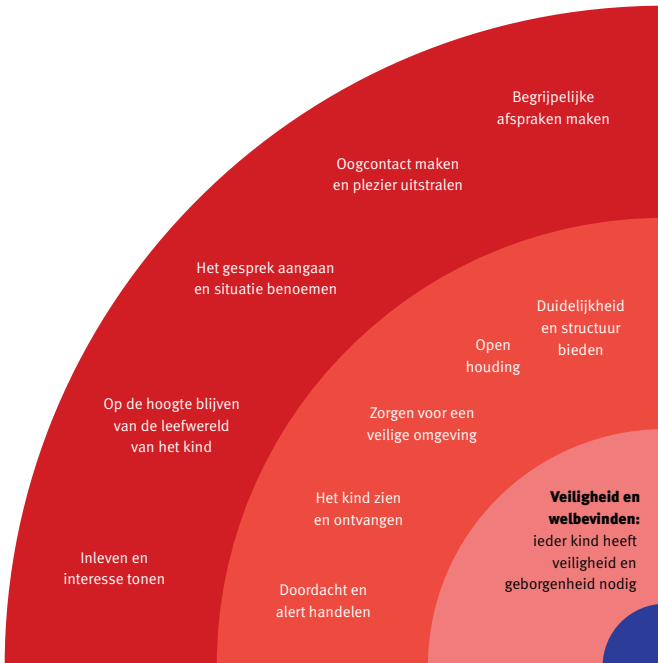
Begrijpelijke afspraken maken

Oogcontact maken en plezier uitstralen

Het gesprek aangaan en situatie benoemen

Op de hoogte blijven van de leefwereld van het kind

Inleven en interesse tonen

Duidelijkheid en structuur bieden

Open houding

Zorgen voor een veilige omgeving

Het kind zien en ontvangen

Doordacht en alert handelen

**Veiligheid en welbevinden:** ieder kind heeft veiligheid en geborgenheid nodig